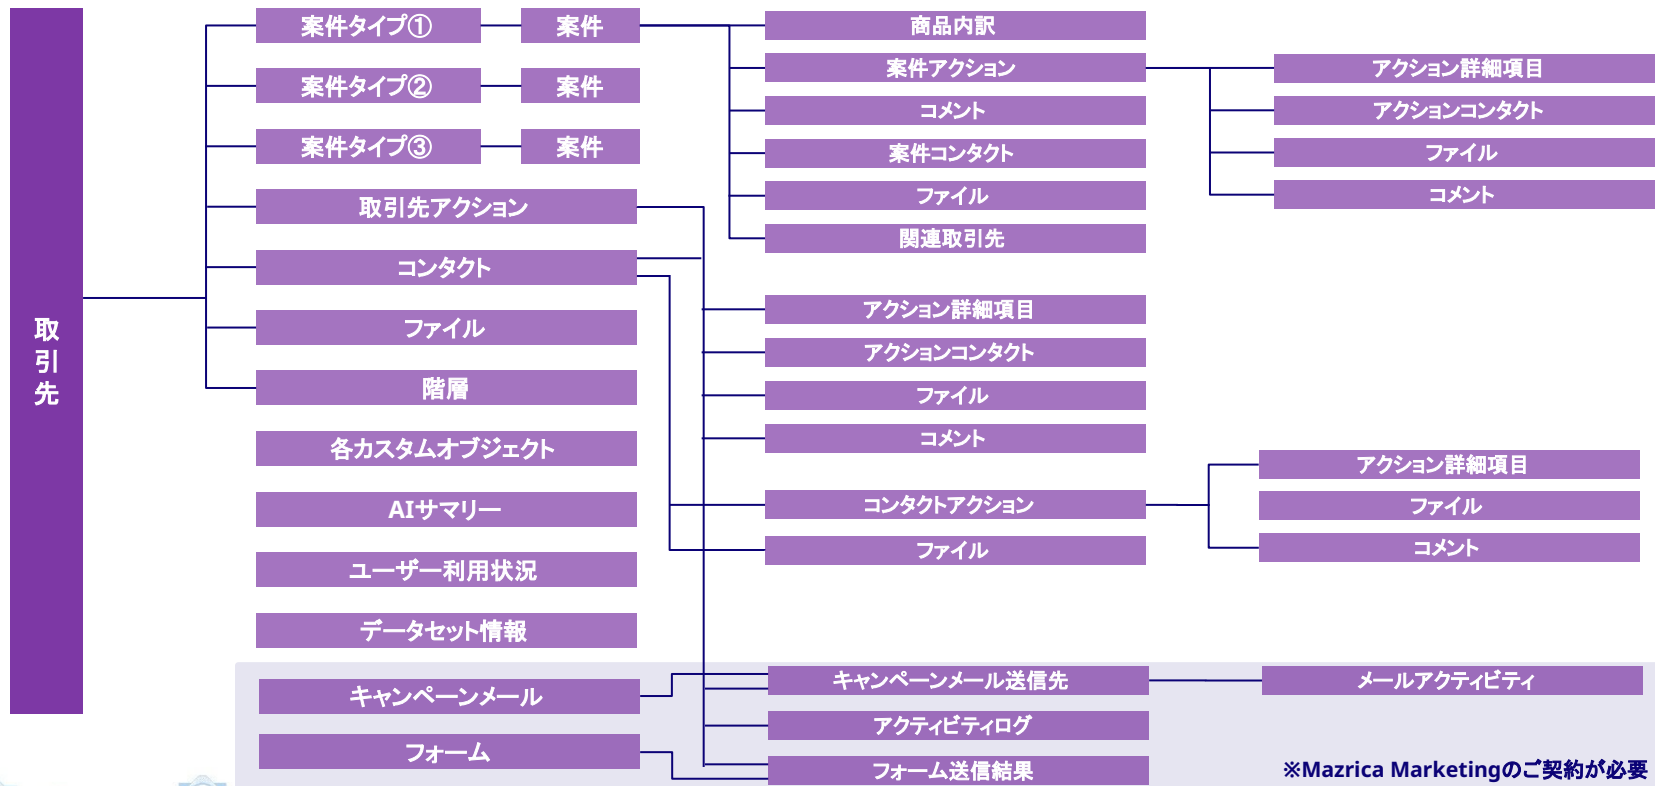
取引先

案件タイプ①
案件
案件タイプ②
案件
案件タイプ③
案件
取引先アクション
コンタクト
ファイル
階層
各カスタムオブジェクト
AIサマリー
ユーザー利用状況
データセット情報
キャンペーンメール
フォーム

商品内訳
案件アクション
コメント
案件コンタクト
ファイル
関連取引先

アクション詳細項目
アクションコンタクト
ファイル
コメント

アクション詳細項目
アクションコンタクト
ファイル
コメント

コンタクトアクション
ファイル

アクション詳細項目
ファイル
コメント

キャンペーンメール送信先
アクティビティログ
フォーム送信結果

メールアクティビティ

※Mazrica Marketingのご契約が必要